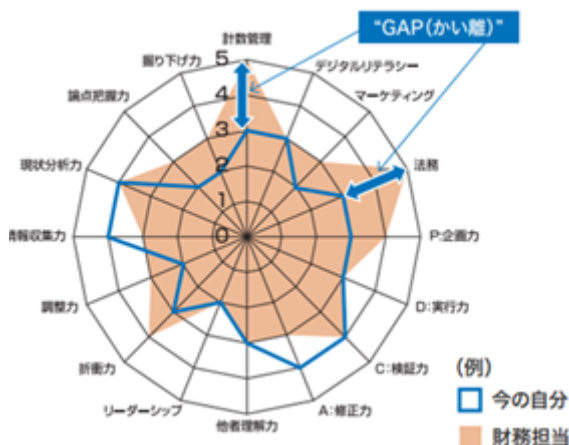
"GAP(かい離)"

計数管理
デジタルリテラシー
マーケティング
法務
P:企画力
D:実行力
C:検証力
A:修正力
他者理解力
リーダーシップ
折衝力
調整力
情報収集力
現状分析力
論点把握力
掘り下げ力

5
4
3
2
1
0

(例)
今の自分
財務担当